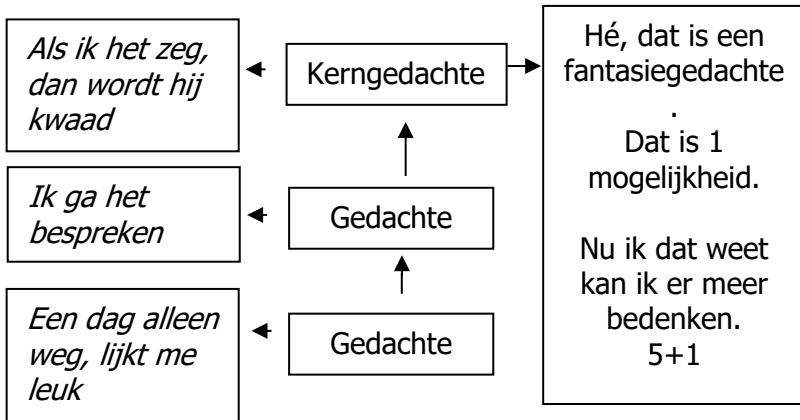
Als ik het zeg, dan wordt hij kwaad

Kerngedachte

Hé, dat is een fantasiegedachte
.
Dat is 1 mogelijkheid.

Nu ik dat weet kan ik er meer bedenken.
5+1

Ik ga het bespreken

Gedachte

Een dag alleen weg, lijkt me leuk

Gedachte